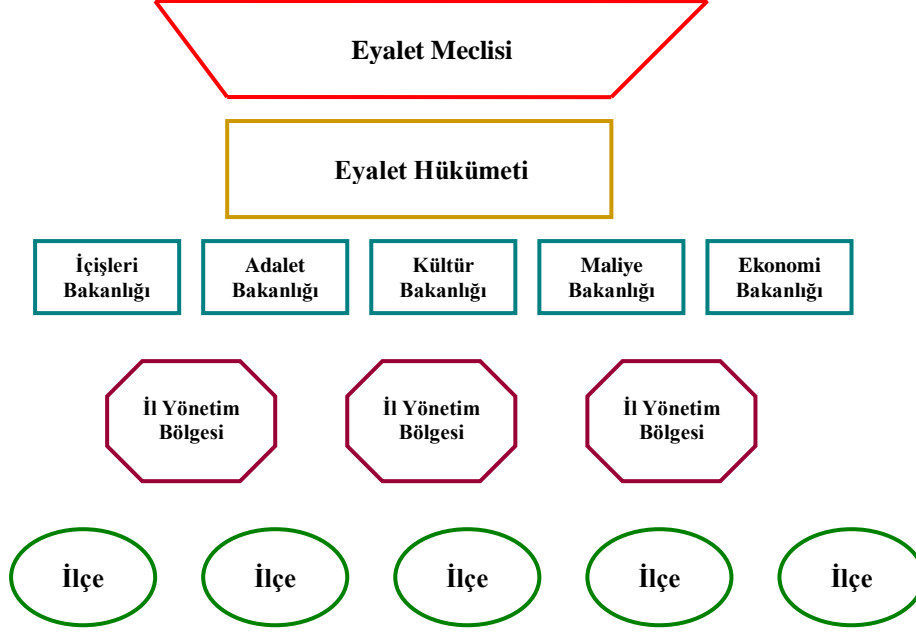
Eyalet Meclisi

Eyalet Hükümeti

İçişleri Bakanlığı

Adalet Bakanlığı

Kültür Bakanlığı

Maliye Bakanlığı

Ekonomi Bakanlığı

İl Yönetim Bölgesi

İl Yönetim Bölgesi

İl Yönetim Bölgesi

İlçe

İlçe

İlçe

İlçe

İlçe